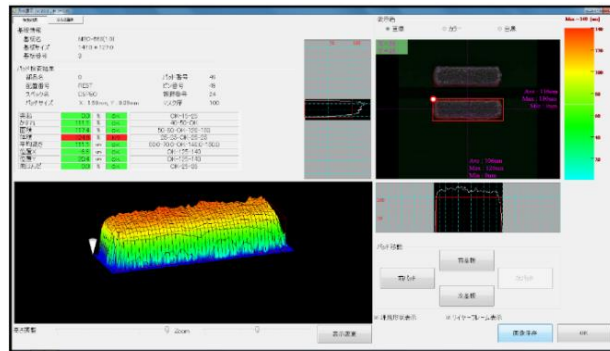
基板情報
基板名 ABC-005(1.0)
基板サイズ 1410 × 1210
基板番号 2

パッド検査結果
部品名 0
配置番号 REST
スペック名 C0760
パッドサイズ X: 1.58mm, Y: 0.92mm

パッド番号 46
ピン番号 46
基板番号 24
ズレ値 100

| 体積 | 123 | % | OK | OK-15-20 |
|---|---|---|---|---|
| 面積 | 111.5 | % | OK | 40-50-OK |
| 高さ | 117.4 | % | OK | 50-80-OK-150-180 |
| 体積 | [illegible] | % | NG | 25-35-OK-25-35 |
| 体積差 | 113.5 | um | OK | 000-100-OK-1400-1500 |
| 位置X | 5.6 | um | OK | OK-125-140 |
| 位置Y | 20.4 | um | OK | OK-125-140 |
| ブリッジ | 0.0 | % | OK | OK-25-30 |

表示色
○ 高度 ○ カラー ○ 白黒

Max:149 [um]

Ave: 114um
Max: 131um
Min: 0um

Ave: 106um
Max: 120um
Min: 0um

パッド移動
前パッド 次パッド 左パッド 右パッド

Zoom
表示調整
表示更新
位置情報表示
ワイヤーフレーム表示
画像保存
OK